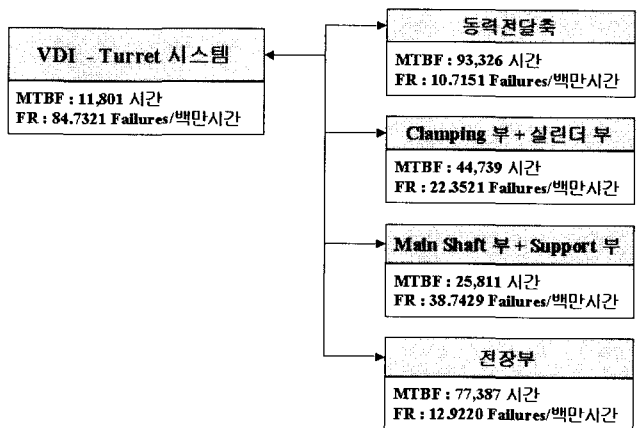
VDI - Turret 시스템

MTBF : 11,801 시간
FR : 84.7321 Failures/백만시간

동력전달축

MTBF : 93,326 시간
FR : 10.7151 Failures/백만시간

Clamping 부 + 실린더 부

MTBF : 44,739 시간
FR : 22.3521 Failures/백만시간

Main Shaft 부 + Support 부

MTBF : 25,811 시간
FR : 38.7429 Failures/백만시간

전장부

MTBF : 77,387 시간
FR : 12.9220 Failures/백만시간